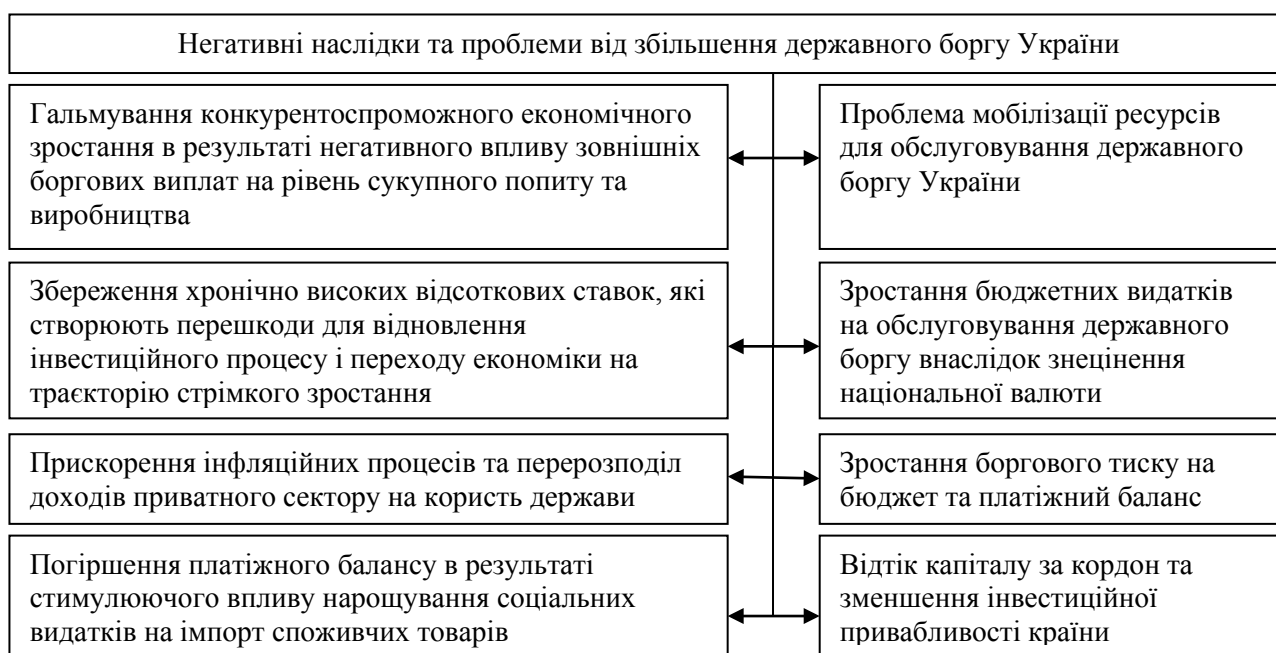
Негативні наслідки та проблеми від збільшення державного боргу України

Гальмування конкурентоспроможного економічного зростання в результаті негативного впливу зовнішніх боргових виплат на рівень сукупного попиту та виробництва

Проблема мобілізації ресурсів для обслуговування державного боргу України

Збереження хронічно високих відсоткових ставок, які створюють перешкоди для відновлення інвестиційного процесу і переходу економіки на траєкторію стрімкого зростання

Зростання бюджетних видатків на обслуговування державного боргу внаслідок знецінення національної валюти

Прискорення інфляційних процесів та перерозподіл доходів приватного сектору на користь держави

Зростання боргового тиску на бюджет та платіжний баланс

Погіршення платіжного балансу в результаті стимулюючого впливу нарощування соціальних видатків на імпорт споживчих товарів

Відтік капіталу за кордон та зменшення інвестиційної привабливості країни